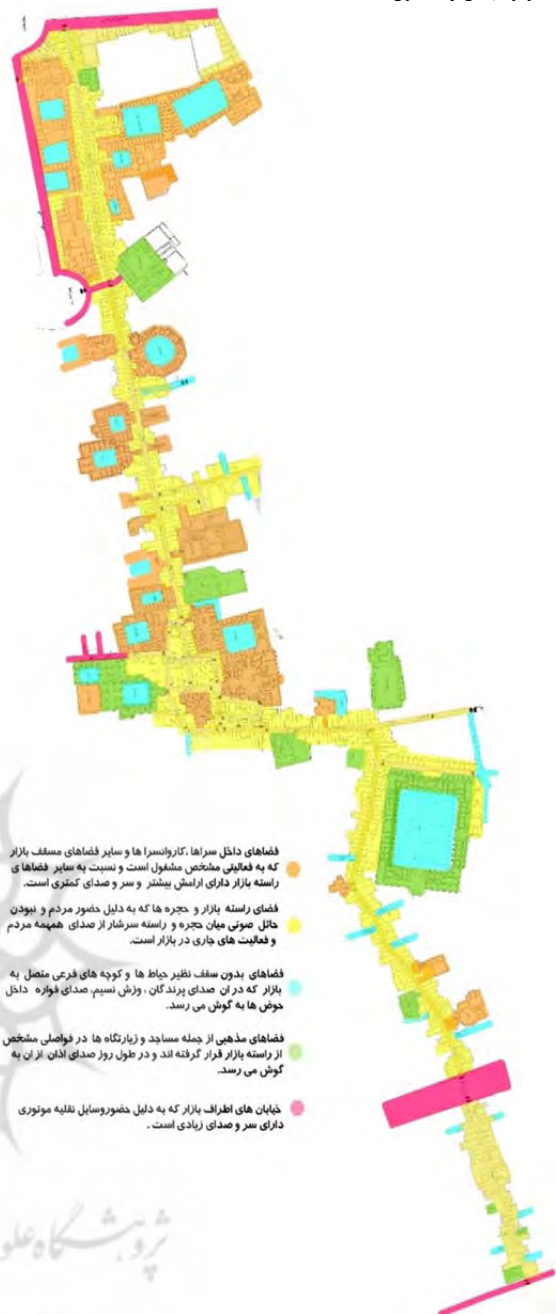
فضاهای داخل سراها ،کاروانسرا ها و سایر فضاهای مسقف بازار که به فعالیتی مشخص مشغول است و نسبت به سایر فضاهای راسته بازار دارای آرامش بیشتر و سر و صدای کمتری است.

فضای راسته بازار و حجره ها که به دلیل حضور مردم و نبودن حائل صوتی میان حجره و راسته سرشار از صدای همهمه مردم و فعالیت های جاری در بازار است.

فضاهای بدون سقف نظیر حیاط ها و کوچه های فرعی متصل به بازار که در آن صدای پرندگان ، وزش نسیم، صدای فواره داخل حوض ها به گوش می رسد.

فضاهای مذهبی از جمله مساجد و زیارتگاه ها در فواصلی مشخص از راسته بازار قرار گرفته اند و در طول روز صدای اذان از آن به گوش می رسد.

خیابان های اطراف بازار که به دلیل حضوروسایل نقلیه موتوری دارای سر و صدای زیادی است .

پژوهشگاه علو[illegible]